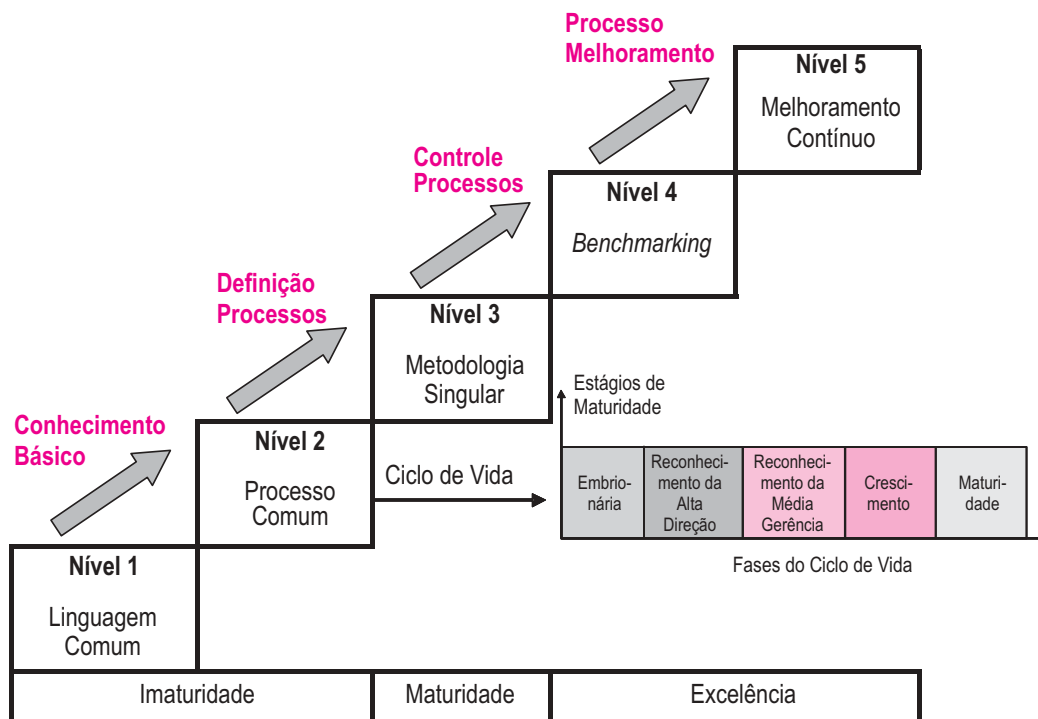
Processo Melhoramento

Nível 5
Melhoramento Contínuo

Controle Processos

Nível 4
*Benchmarking*

Definição Processos

Nível 3
Metodologia Singular

Estágios de Maturidade

Conhecimento Básico

Nível 2
Processo Comum

Ciclo de Vida

| Embrionária | Reconhecimento da Alta Direção | Reconhecimento da Média Gerência | Crescimento | Maturidade |
|---|---|---|---|---|

Fases do Ciclo de Vida

Nível 1
Linguagem Comum

| Imaturidade | Maturidade | Excelência |
|---|---|---|